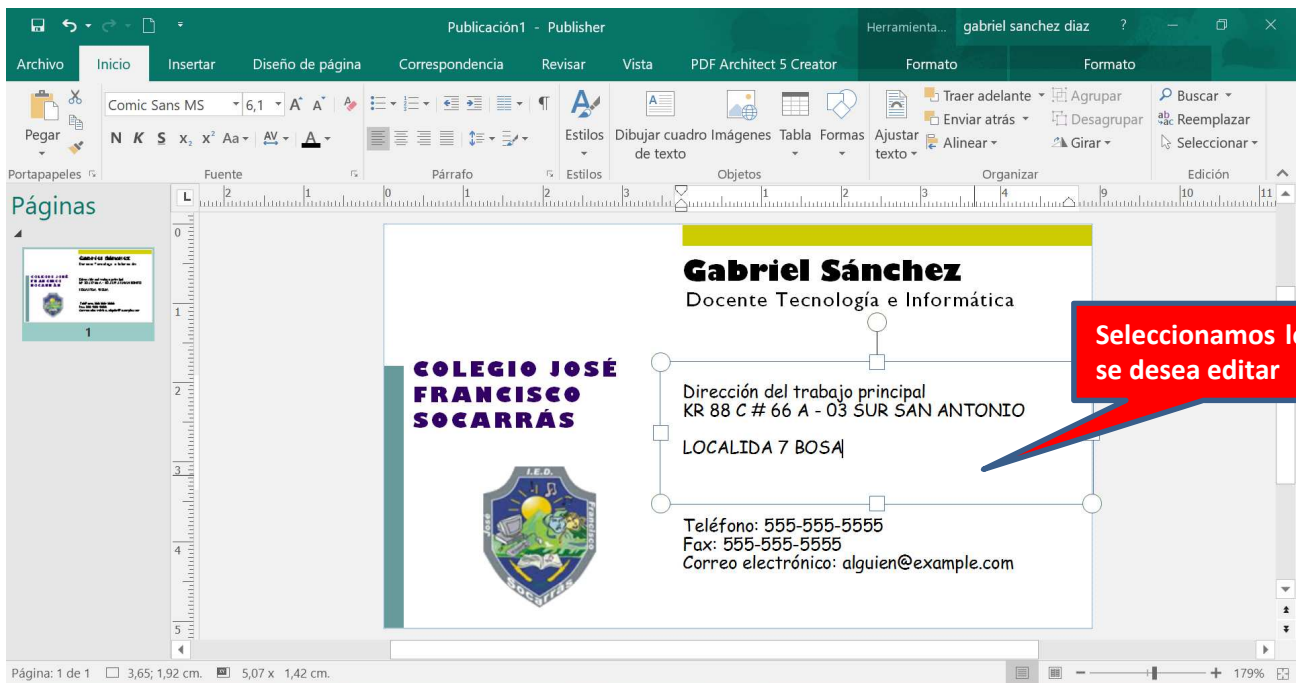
Publicación1 - Publisher
Herramienta... gabriel sanchez diaz ?
Archivo Inicio Insertar Diseño de página Correspondencia Revisar Vista PDF Architect 5 Creator Formato Formato
Pegar
Comic Sans MS 6,1
N K S $x_2$ $x^2$ Aa
Estilos Dibujar cuadro de texto Imágenes Tabla Formas Ajustar texto
Traer adelante Enviar atrás Alinear Agrupar Desagrupar Girar
Buscar Reemplazar Seleccionar
Portapapeles Fuente Párrafo Estilos Objetos Organizar Edición
Páginas
1

Gabriel Sánchez
Docente Tecnología e Informática

COLEGIO JOSÉ FRANCISCO SOCARRÁS

I.E.D.
José Francisco Socarrás

Dirección del trabajo principal
KR 88 C # 66 A - 03 SUR SAN ANTONIO

LOCALIDA 7 BOSA

Teléfono: 555-555-5555
Fax: 555-555-5555
Correo electrónico: alguien@example.com

Seleccionamos l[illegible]
se desea editar

Página: 1 de 1 3,65; 1,92 cm. 5,07 x 1,42 cm. 179%